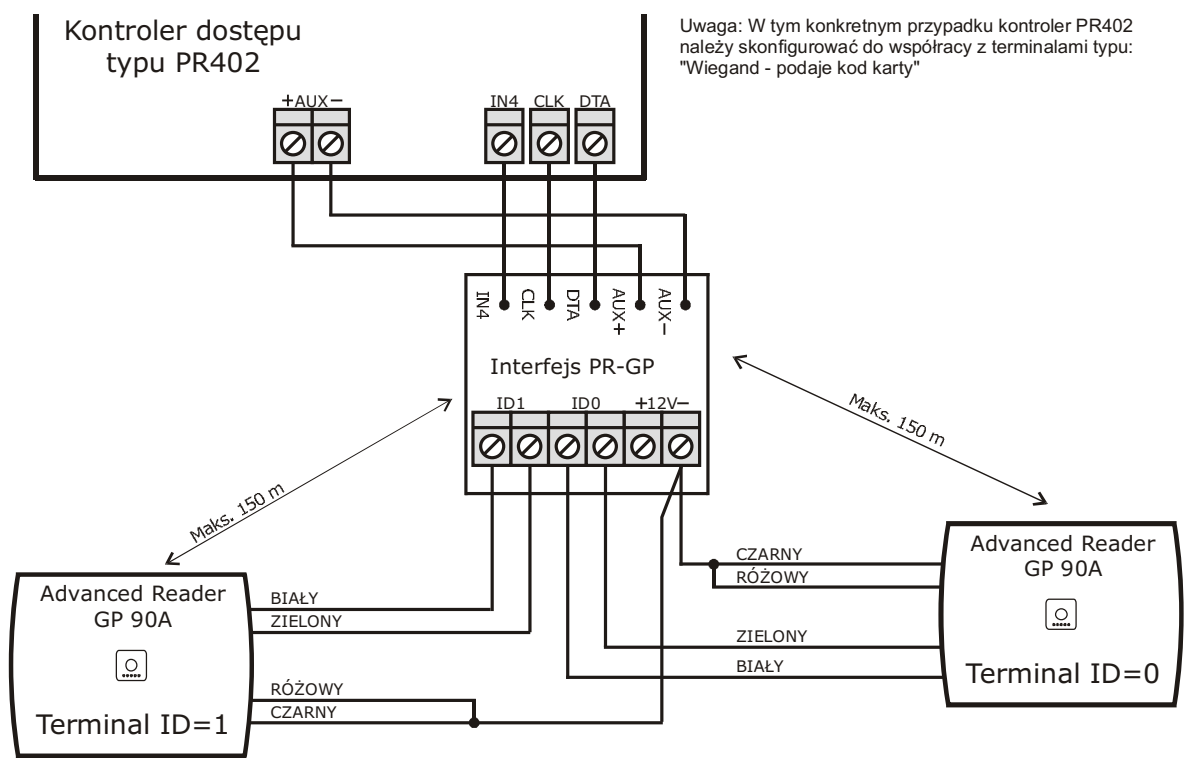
Kontroler dostępu typu PR402

Uwaga: W tym konkretnym przypadku kontroler PR402 należy skonfigurować do współracy z terminalami typu: "Wiegand - podaje kod karty"

+AUX−

IN4 CLK DTA

IN4 CLK DTA AUX+ AUX−

Interfejs PR-GP

ID1 ID0 +12V−

Maks. 150 m

Maks. 150 m

Advanced Reader GP 90A

Terminal ID=1

BIAŁY
ZIELONY
RÓŻOWY
CZARNY

CZARNY
RÓŻOWY
ZIELONY
BIAŁY

Advanced Reader GP 90A

Terminal ID=0